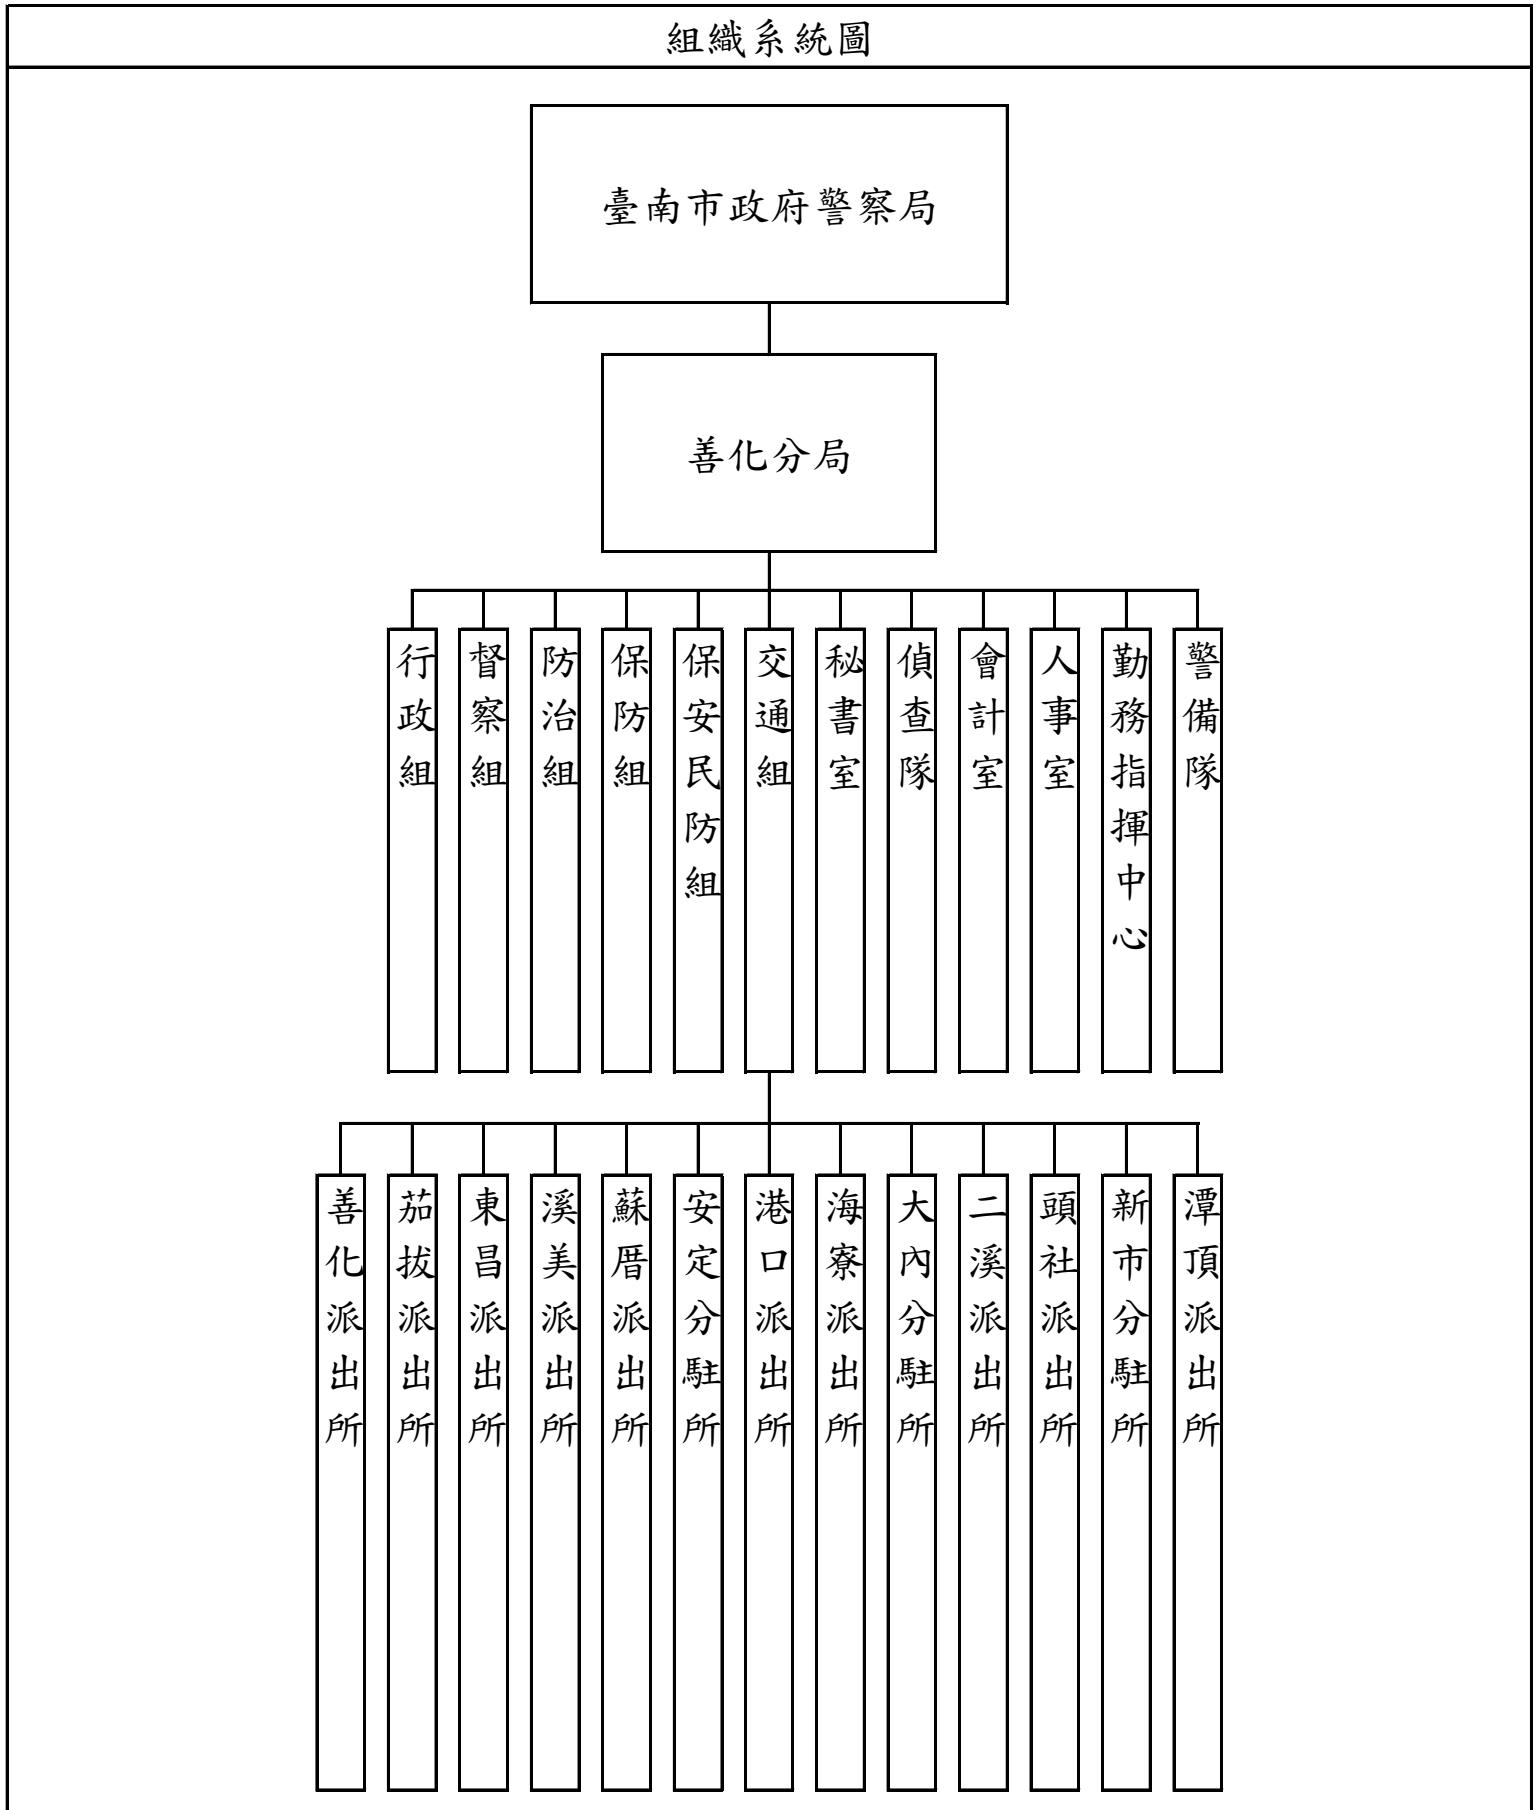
組織系統圖

臺南市政府警察局

善化分局

行政組

督察組

防治組

保防組

保安民防組

交通組

秘書室

偵查隊

會計室

人事室

勤務指揮中心

警備隊

善化派出所

茄拔派出所

東昌派出所

溪美派出所

蘇厝派出所

安定分駐所

港口派出所

海寮派出所

大內分駐所

二溪派出所

頭社派出所

新市分駐所

潭頂派出所